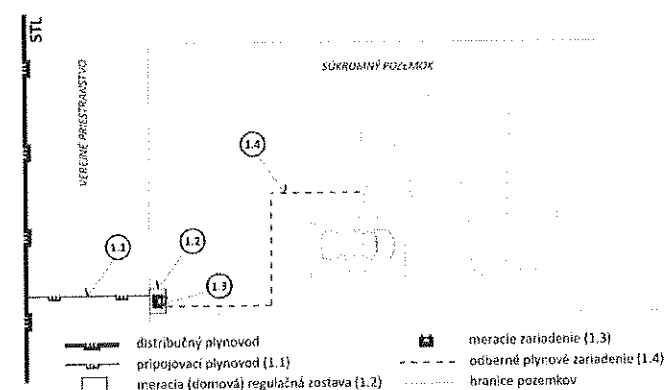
STL

SÚKROMNÝ POZEMOK

VEREJNÉ PRIESTRANSTVO

1.4

1.1

1.2

1.3

distribučný plynovod

pripojovací plynovod (1.1)

meracia (domová) regulačná zostava (1.2)

meracie zariadenie (1.3)

odberné plynové zariadenie (1.4)

hranice pozemkov